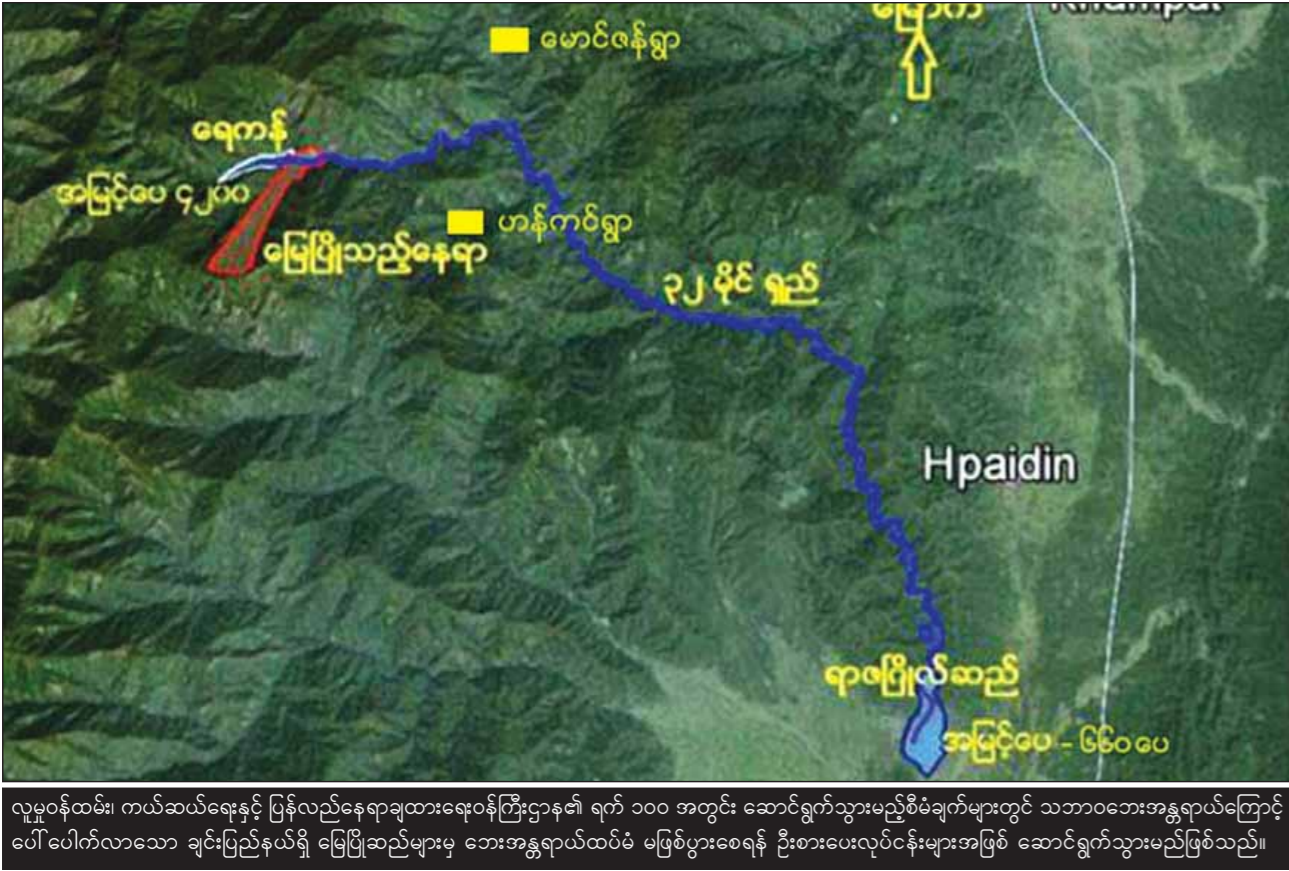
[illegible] Khamput

မောင်ဇန်ရွာ

ရေကန်
အမြင့်ပေ ၄၂၀၀

ဟန်ကင်ရွာ

မြေပြိုသည့်နေရာ

၃၂ မိုင် ရှည်

Hpaidin

ရာဇပြိုလ်ဆည်
အမြင့်ပေ - ၆၆၀၀ ပေ

လူမှုဝန်ထမ်း၊ ကယ်ဆယ်ရေးနှင့် ပြန်လည်နေရာချထားရေးဝန်ကြီးဌာန၏ ရက် ၁၀၀ အတွင်း ဆောင်ရွက်သွားမည့်စီမံချက်များတွင် သဘာဝဘေးအန္တရာယ်ကြောင့် ပေါ်ပေါက်လာသော ချင်းပြည်နယ်ရှိ မြေပြိုဆည်များမှ ဘေးအန္တရာယ်ထပ်မံ မဖြစ်ပွားစေရန် ဦးစားပေးလုပ်ငန်းများအဖြစ် ဆောင်ရွက်သွားမည်ဖြစ်သည်။